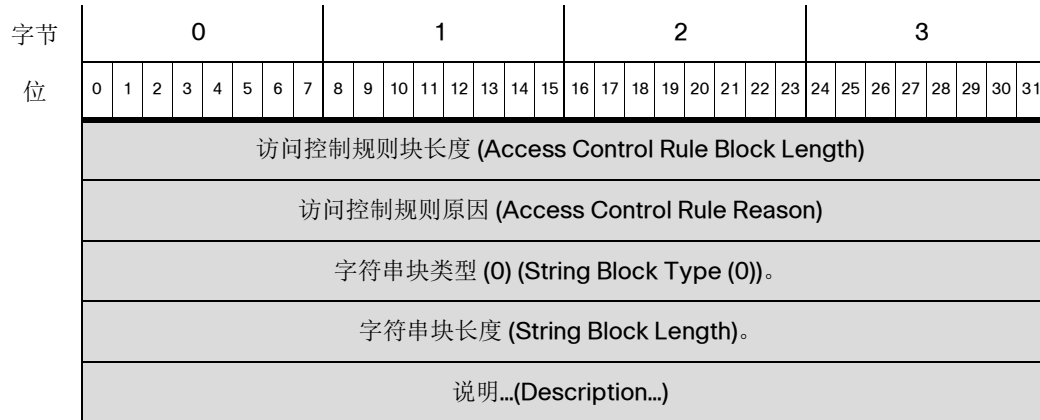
| 字节 | 0 | 1 | 2 | 3 |
|---|---|---|---|---|
| 位 | 0 1 2 3 4 5 6 7 | 8 9 10 11 12 13 14 15 | 16 17 18 19 20 21 22 23 | 24 25 26 27 28 29 30 31 |

访问控制规则块长度 (Access Control Rule Block Length)

访问控制规则原因 (Access Control Rule Reason)

字符串块类型 (0) (String Block Type (0))。

字符串块长度 (String Block Length)。

说明...(Description...)